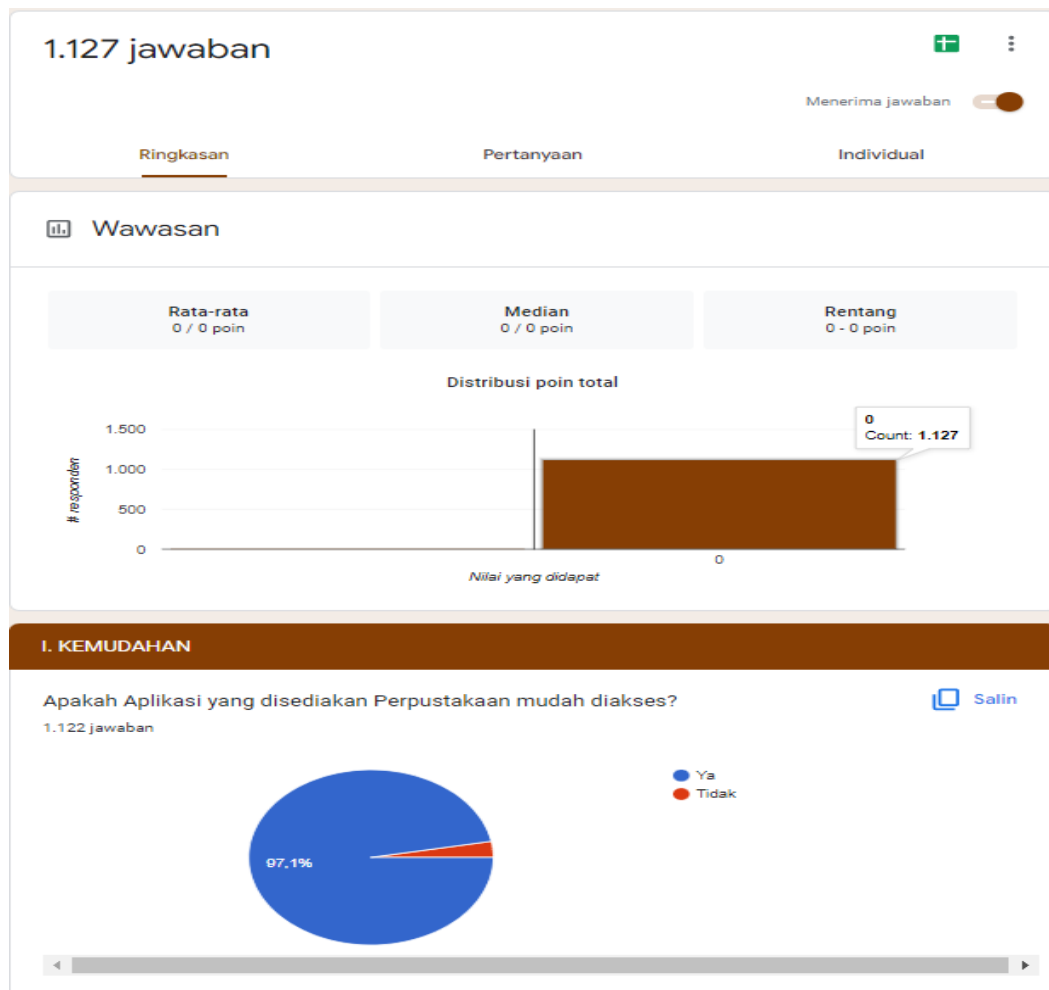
1.127 jawaban

Menerima jawaban

Ringkasan
Pertanyaan
Individual

Wawasan

| Rata-rata | Median | Rentang |
|---|---|---|
| 0 / 0 poin | 0 / 0 poin | 0 - 0 poin |

Distribusi poin total

0
Count: **1.127**

1.500
1.000
500
0

# responden

0

Nilai yang didapat

I. KEMUDAHAN

Apakah Aplikasi yang disediakan Perpustakaan mudah diakses?

Salin

1.122 jawaban

Ya
Tidak

97,1%